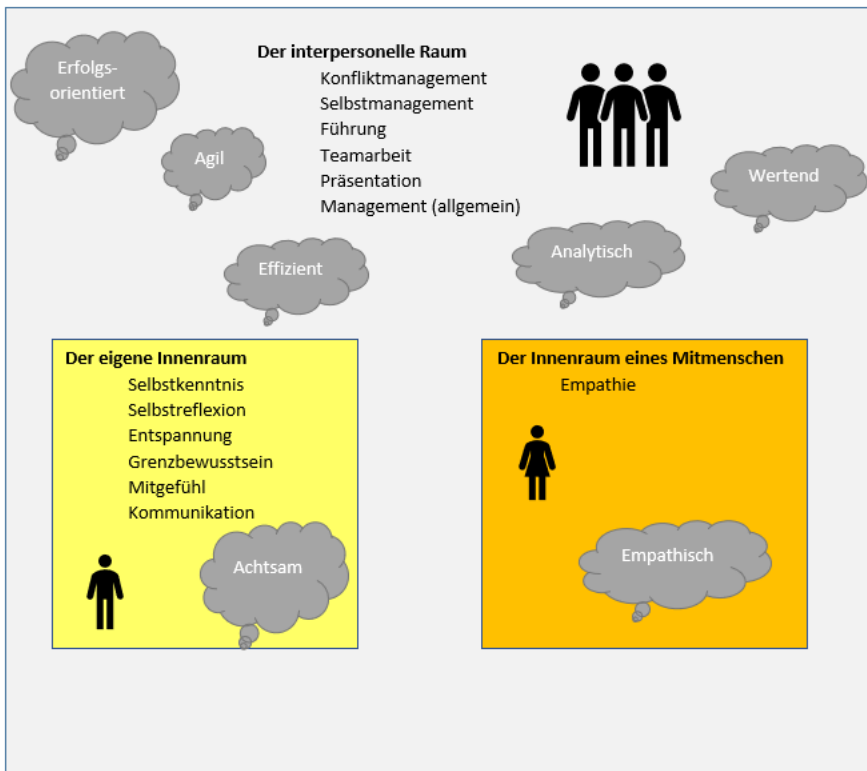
Erfolgs-orientiert

Der interpersonelle Raum
Konfliktmanagement
Selbstmanagement
Führung
Teamarbeit
Präsentation
Management (allgemein)

Agil

Wertend

Effizient

Analytisch

Der eigene Innenraum
Selbstkenntnis
Selbstreflexion
Entspannung
Grenzbewusstsein
Mitgefühl
Kommunikation

Achtsam

Der Innenraum eines Mitmenschen
Empathie

Empathisch